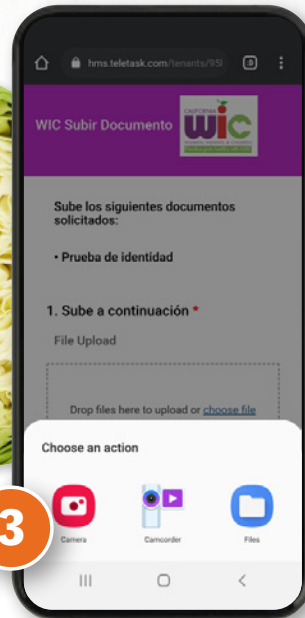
hms.teletask.com/tenants/95

WIC Subir Documento

CALIFORNIA
WIC
WOMEN, INFANTS & CHILDREN

Sube los siguientes documentos solicitados:

• Prueba de identidad

1. Sube a continuación *

File Upload

Drop files here to upload or choose file

Choose an action

3

Camera

Camcorder

Files